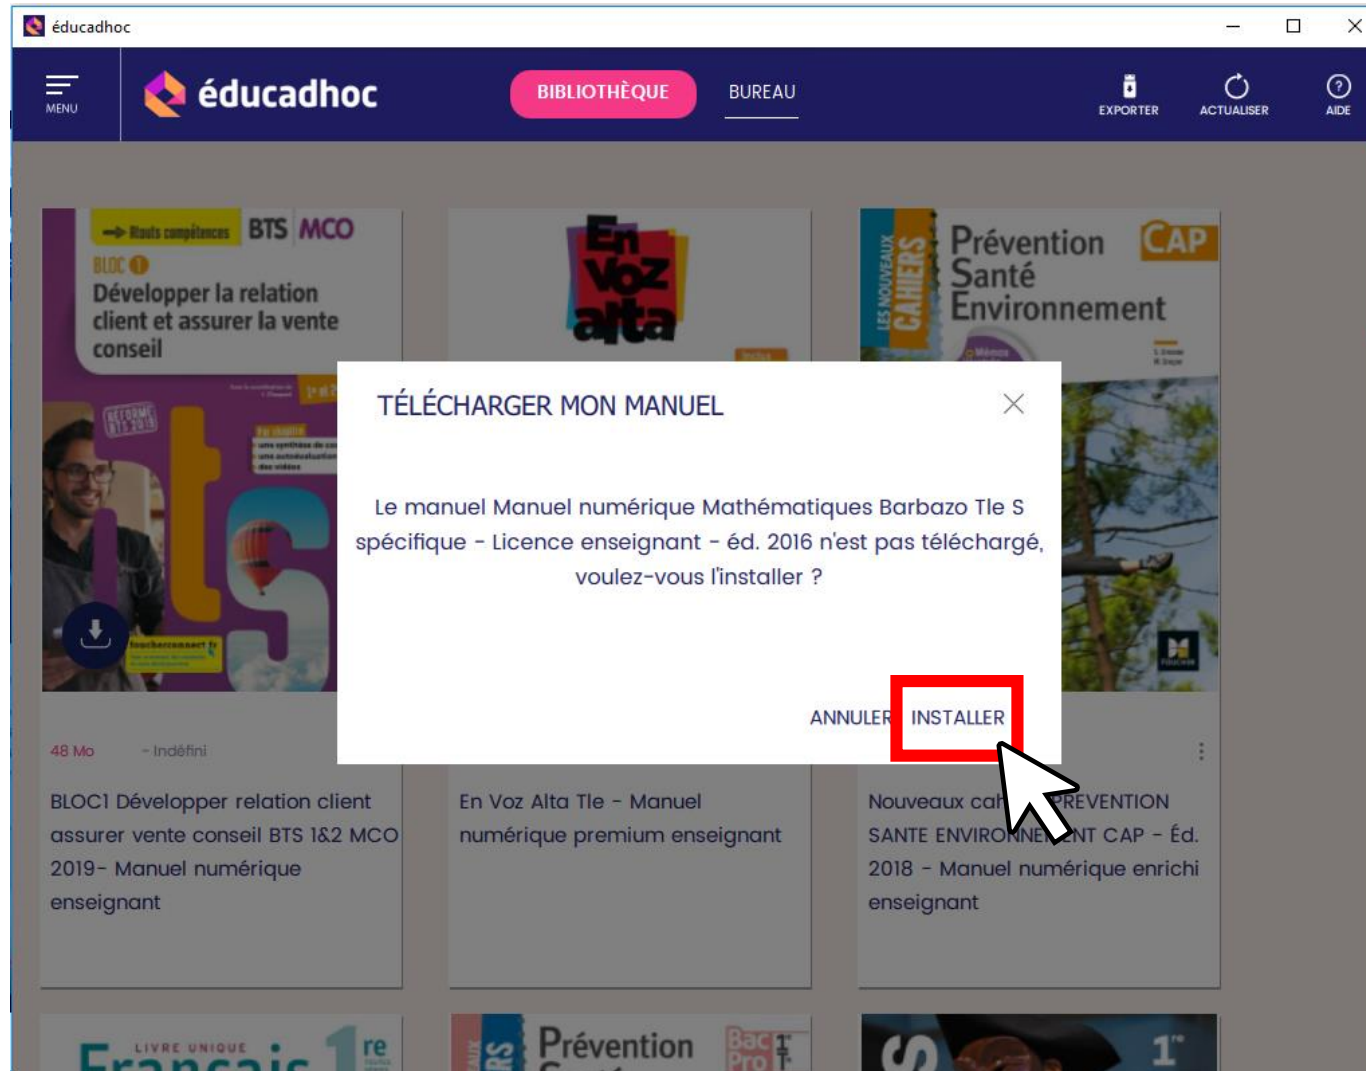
éducadhoc

MENU

éducadhoc

BIBLIOTHÈQUE

BUREAU

EXPORTER

ACTUALISER

AIDE

→ Hauts compétences BTS MCO

BLOC 1

Développer la relation client et assurer la vente conseil

RÉFORME BTS 2019

bts

En Voz alta

LES NOUVEAUX CAHIERS

Prévention Santé Environnement

CAP

TÉLÉCHARGER MON MANUEL

Le manuel Manuel numérique Mathématiques Barbazo Tle S spécifique - Licence enseignant - éd. 2016 n'est pas téléchargé, voulez-vous l'installer ?

ANNULER

INSTALLER

48 Mo - Indéfini

BLOC1 Développer relation client assurer vente conseil BTS 1&2 MCO 2019- Manuel numérique enseignant

En Voz Alta Tle - Manuel numérique premium enseignant

Nouveaux cah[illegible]REVENTION SANTE ENVIRO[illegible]NT CAP - Éd. 2018 - Manuel numérique enrichi enseignant

LIVRE UNIQUE Français 1re

Prévention

Bac Pro

1re